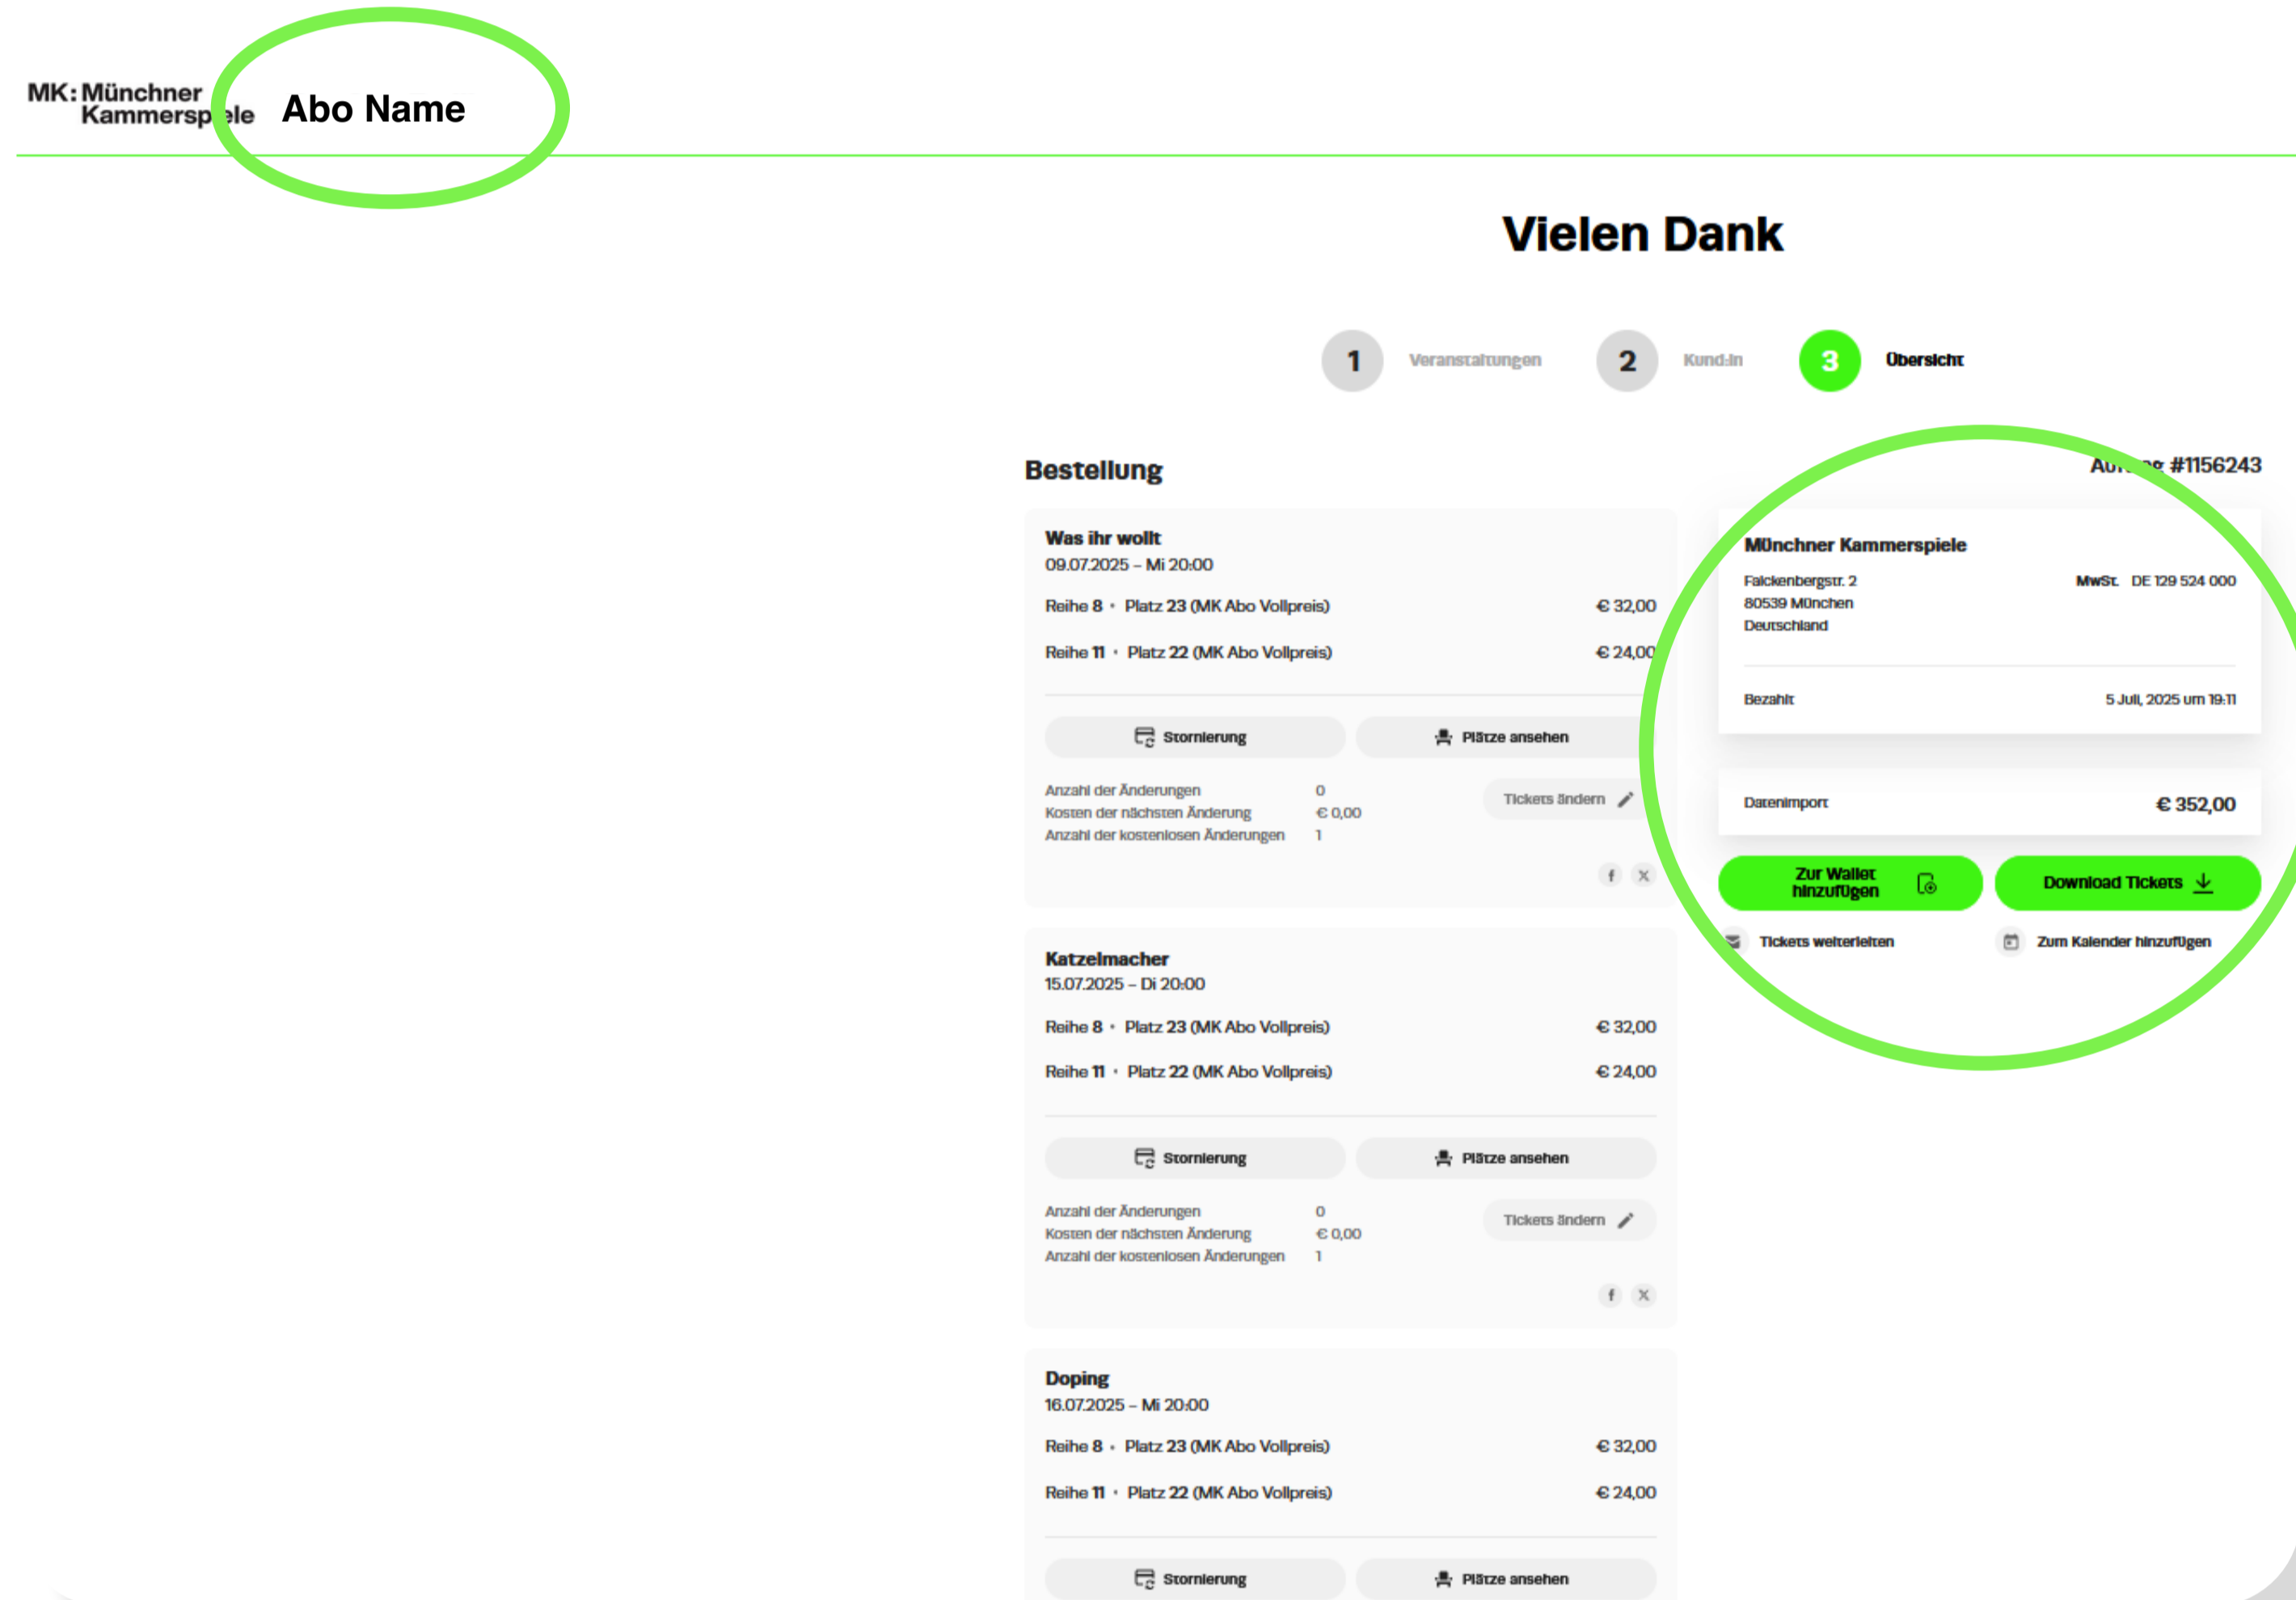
MK: Münchner Kammerspiele

Abo Name

Vielen Dank

1 Veranstaltungen
2 Kund:in
3 Übersicht

Bestellung

Au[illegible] #1156243

Was ihr wollt
09.07.2025 – Mi 20:00
Reihe 8 • Platz 23 (MK Abo Vollpreis) € 32,00
Reihe 11 • Platz 22 (MK Abo Vollpreis) € 24,00

Stornierung
Plätze ansehen

Anzahl der Änderungen 0
Kosten der nächsten Änderung € 0,00
Anzahl der kostenlosen Änderungen 1
Tickets ändern

Katzelmacher
15.07.2025 – Di 20:00
Reihe 8 • Platz 23 (MK Abo Vollpreis) € 32,00
Reihe 11 • Platz 22 (MK Abo Vollpreis) € 24,00

Stornierung
Plätze ansehen

Anzahl der Änderungen 0
Kosten der nächsten Änderung € 0,00
Anzahl der kostenlosen Änderungen 1
Tickets ändern

Doping
16.07.2025 – Mi 20:00
Reihe 8 • Platz 23 (MK Abo Vollpreis) € 32,00
Reihe 11 • Platz 22 (MK Abo Vollpreis) € 24,00

Stornierung
Plätze ansehen

Münchner Kammerspiele
Falckenbergstr. 2
80539 München
Deutschland
MwSt. DE 129 524 000

Bezahlt 5 Juli, 2025 um 19:11

Datenimport € 352,00

Zur Wallet hinzufügen
Download Tickets
Tickets weiterleiten
Zum Kalender hinzufügen